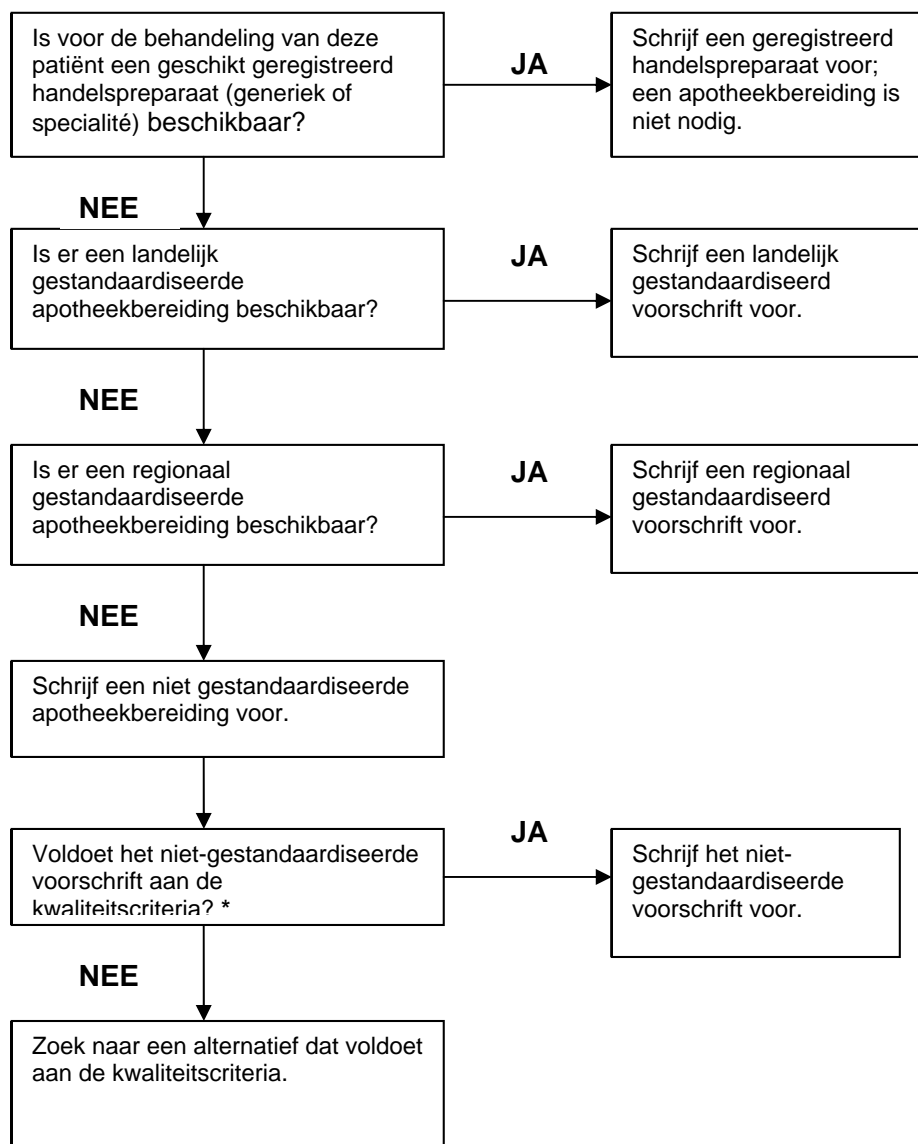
Is voor de behandeling van deze patiënt een geschikt geregistreerd handelspreparaat (generiek of specialité) beschikbaar?

JA

Schrijf een geregistreerd handelspreparaat voor; een apotheekbereiding is niet nodig.

NEE

Is er een landelijk gestandaardiseerde apotheekbereiding beschikbaar?

JA

Schrijf een landelijk gestandaardiseerd voorschrift voor.

NEE

Is er een regionaal gestandaardiseerde apotheekbereiding beschikbaar?

JA

Schrijf een regionaal gestandaardiseerd voorschrift voor.

NEE

Schrijf een niet gestandaardiseerde apotheekbereiding voor.

Voldoet het niet-gestandaardiseerde voorschrift aan de kwaliteitscriteria? *

JA

Schrijf het niet-gestandaardiseerde voorschrift voor.

NEE

Zoek naar een alternatief dat voldoet aan de kwaliteitscriteria.